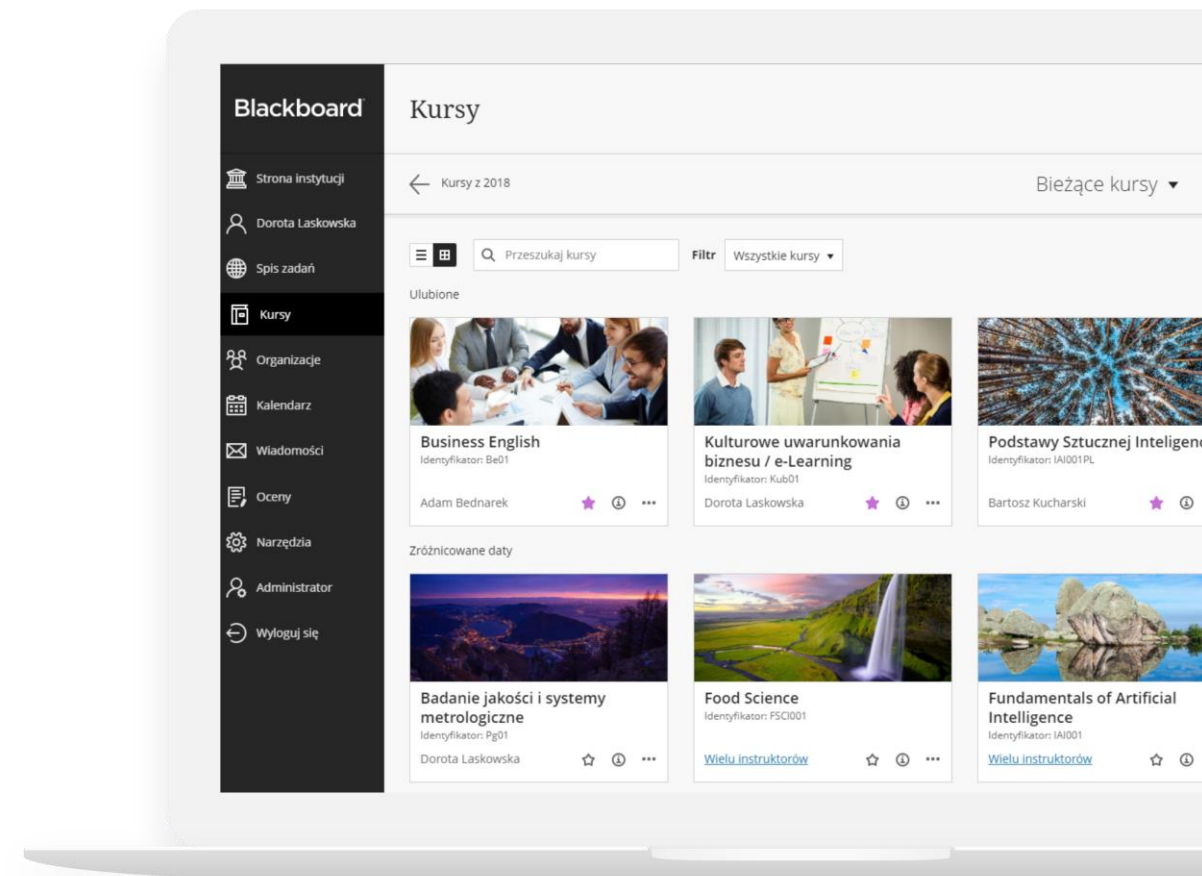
Blackboard

Strona instytucji
Dorota Laskowska
Spis zadań
Kursy
Organizacje
Kalendarz
Wiadomości
Oceny
Narzędzia
Administrator
Wyloguj się

Kursy

Kursy z 2018

Bieżące kursy ▾

Przeszukaj kursy

Filtr Wszystkie kursy ▾

Ulubione

Business English
Identyfikator: Be01
Adam Bednarek

Kulturowe uwarunkowania biznesu / e-Learning
Identyfikator: Kub01
Dorota Laskowska

Podstawy Sztucznej Inteligen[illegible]
Identyfikator: IAI001PL
Bartosz Kucharski

Zróżnicowane daty

Badanie jakości i systemy metrologiczne
Identyfikator: Pg01
Dorota Laskowska

Food Science
Identyfikator: FSCI001
Wielu instruktorów

Fundamentals of Artificial Intelligence
Identyfikator: IAI001
Wielu instruktorów